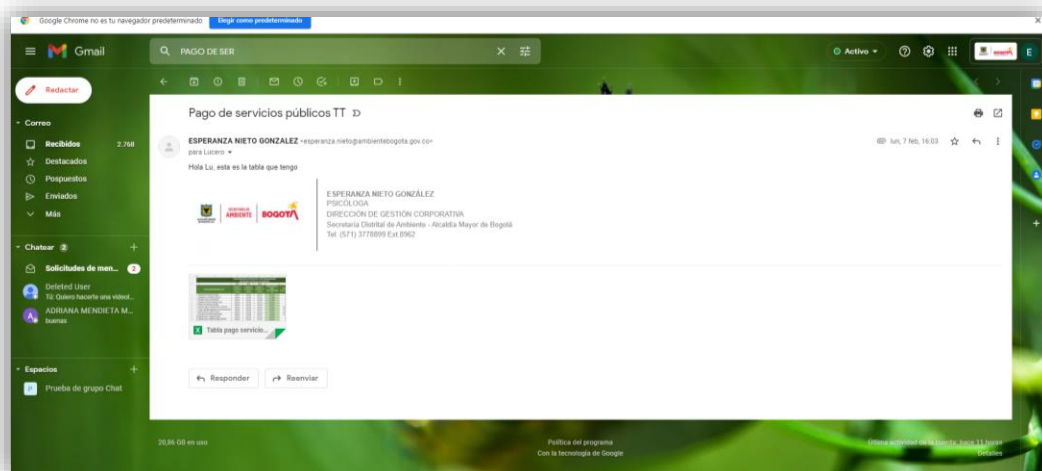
Google Chrome no es tu navegador predeterminado Elegir como predeterminado

Gmail

PAGO DE SER

Activo

Redactar

Correo

Recibidos 2.768

Destacados

Pospuestos

Enviados

Más

Chatear 2

Solicitudes de men... 2

Deleted User
Tú: Quiero hacerte una videol...

ADRIANA MENDIETA M...
buenas

Espacios

Prueba de grupo Chat

Pago de servicios públicos TT

ESPERANZA NIETO GONZALEZ <esperanza.nieto@ambientebogota.gov.co>
para Lucero

lun, 7 feb, 16:03

Hola Lu, esta es la tabla que tengo

AMBIENTE | BOGOTÁ

ESPERANZA NIETO GONZÁLEZ
PSICÓLOGA
DIRECCIÓN DE GESTIÓN CORPORATIVA
Secretaría Distrital de Ambiente - Alcaldía Mayor de Bogotá
Tel. (571) 3778899 Ext.8962

Tabla pago servicio...

Responder

Reenviar

20,86 GB en uso

Política del programa
Con la tecnología de Google

Última actividad de la cuenta: hace 11 horas
Detalles